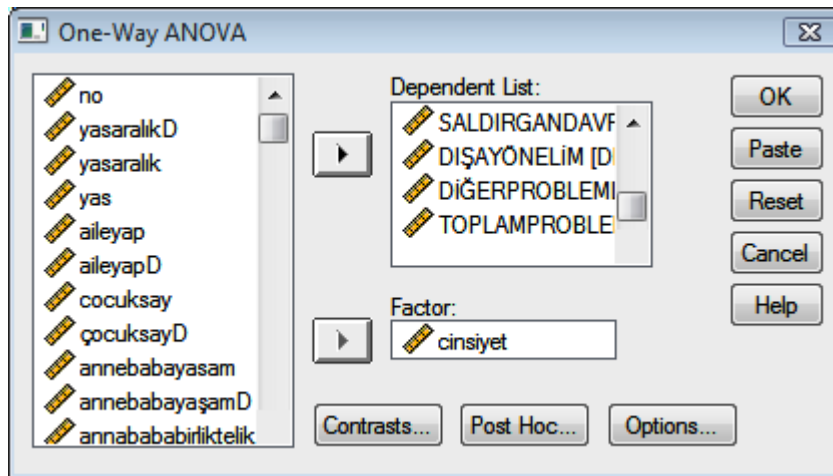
One-Way ANOVA

no
yasaralıkD
yasaralık
yas
aileyap
aileyapD
cocuksay
çocuksayD
annebabayasam
annebabayaşamD
annabababirliktelik

Dependent List:
SALDIRGANDAVF
DIŞAYÖNELİM [D
DİĞERPROBLEMI
TOPLAMPROBLE

Factor:
cinsiyet

OK
Paste
Reset
Cancel
Help

Contrasts...
Post Hoc...
Options...